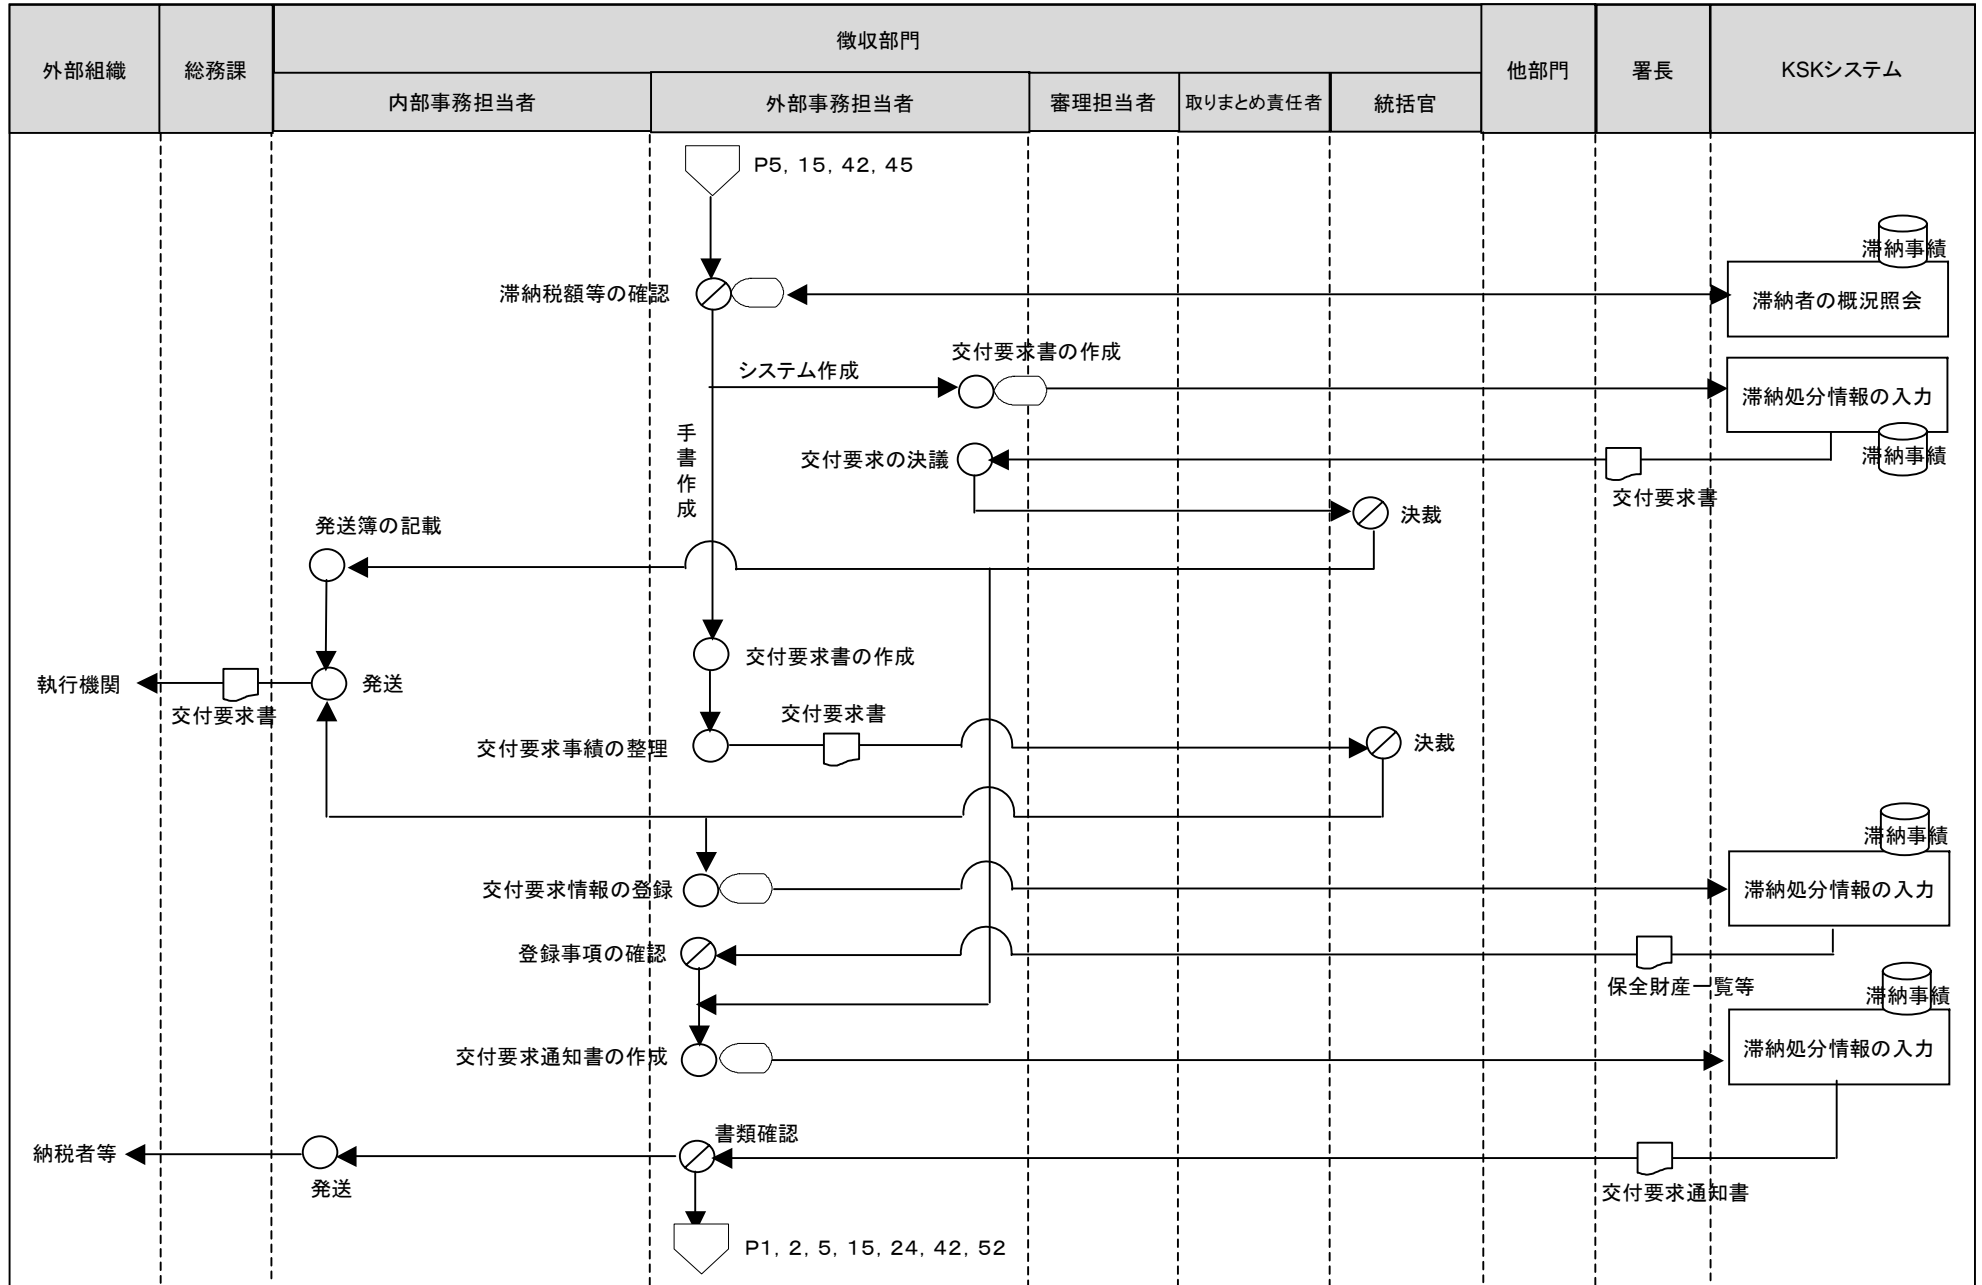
| 外部組織 | 総務課 | 徴収部門 | | | | | 他部門 | 署長 | KSKシステム |
|---|---|---|---|---|---|---|---|---|---|
| | | 内部事務担当者 | 外部事務担当者 | 審理担当者 | 取りまとめ責任者 | 統括官 | | | |

P5, 15, 42, 45

滞納事績

滞納税額等の確認

滞納者の概況照会

交付要求書の作成

システム作成

滞納処分情報の入力

手書作成

交付要求の決議

滞納事績

交付要求書

決裁

発送簿の記載

交付要求書の作成

執行機関

発送

交付要求書

交付要求書

交付要求事績の整理

決裁

滞納事績

交付要求情報の登録

滞納処分情報の入力

登録事項の確認

保全財産一覧等

滞納事績

交付要求通知書の作成

滞納処分情報の入力

書類確認

納税者等

発送

交付要求通知書

P1, 2, 5, 15, 24, 42, 52